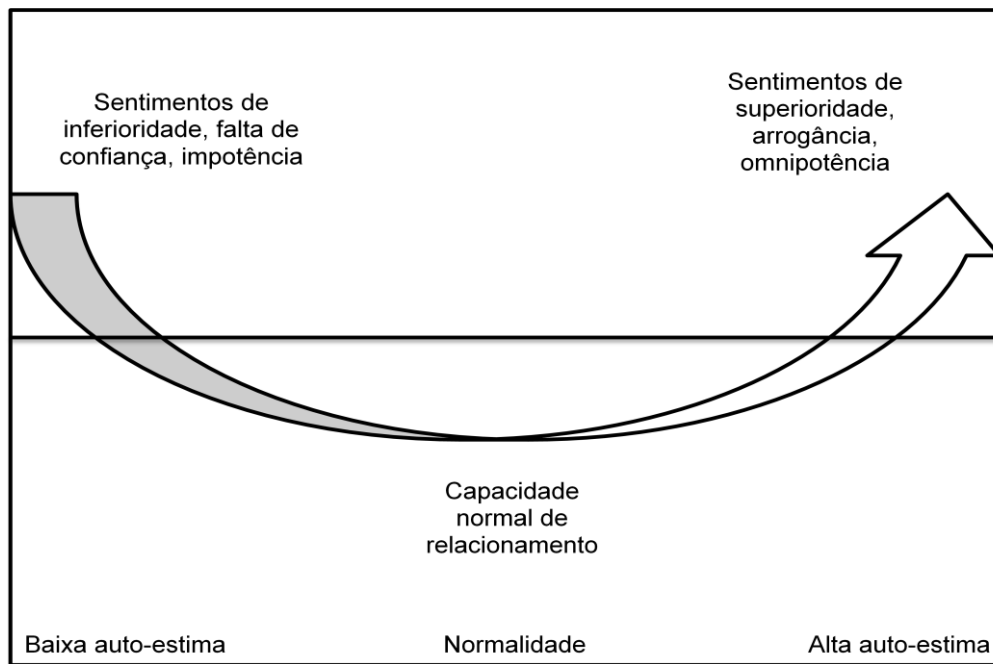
Sentimentos de inferioridade, falta de confiança, impotência

Sentimentos de superioridade, arrogância, omnipotência

Capacidade normal de relacionamento

Baixa auto-estima

Normalidade

Alta auto-estima